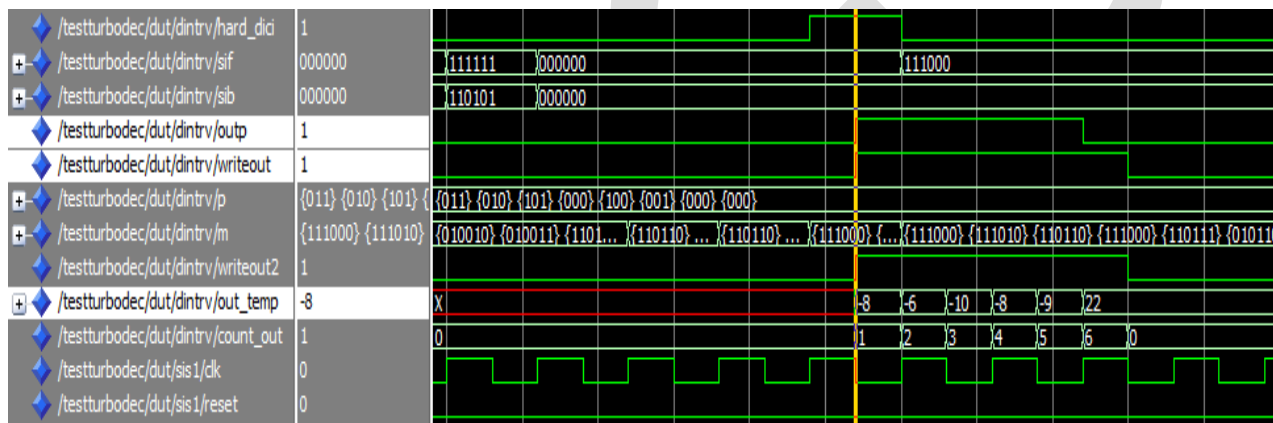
/testturbodec/dut/dintrv/hard_dici 1
/testturbodec/dut/dintrv/sif 000000
/testturbodec/dut/dintrv/sib 000000
/testturbodec/dut/dintrv/outp 1
/testturbodec/dut/dintrv/writeout 1
/testturbodec/dut/dintrv/p {011} {010} {101} {
/testturbodec/dut/dintrv/m {111000} {111010}
/testturbodec/dut/dintrv/writeout2 1
/testturbodec/dut/dintrv/out_temp -8
/testturbodec/dut/dintrv/count_out 1
/testturbodec/dut/sis1/clk 0
/testturbodec/dut/sis1/reset 0

111111 000000 111000
110101 000000
{011} {010} {101} {000} {100} {001} {000} {000}
{010010} {010011} {1101... {110110} ... {110110} ... {111000} {... {111000} {111010} {110110} {111000} {110111} {01011
X -8 -6 -10 -8 -9 22
0 1 2 3 4 5 6 0